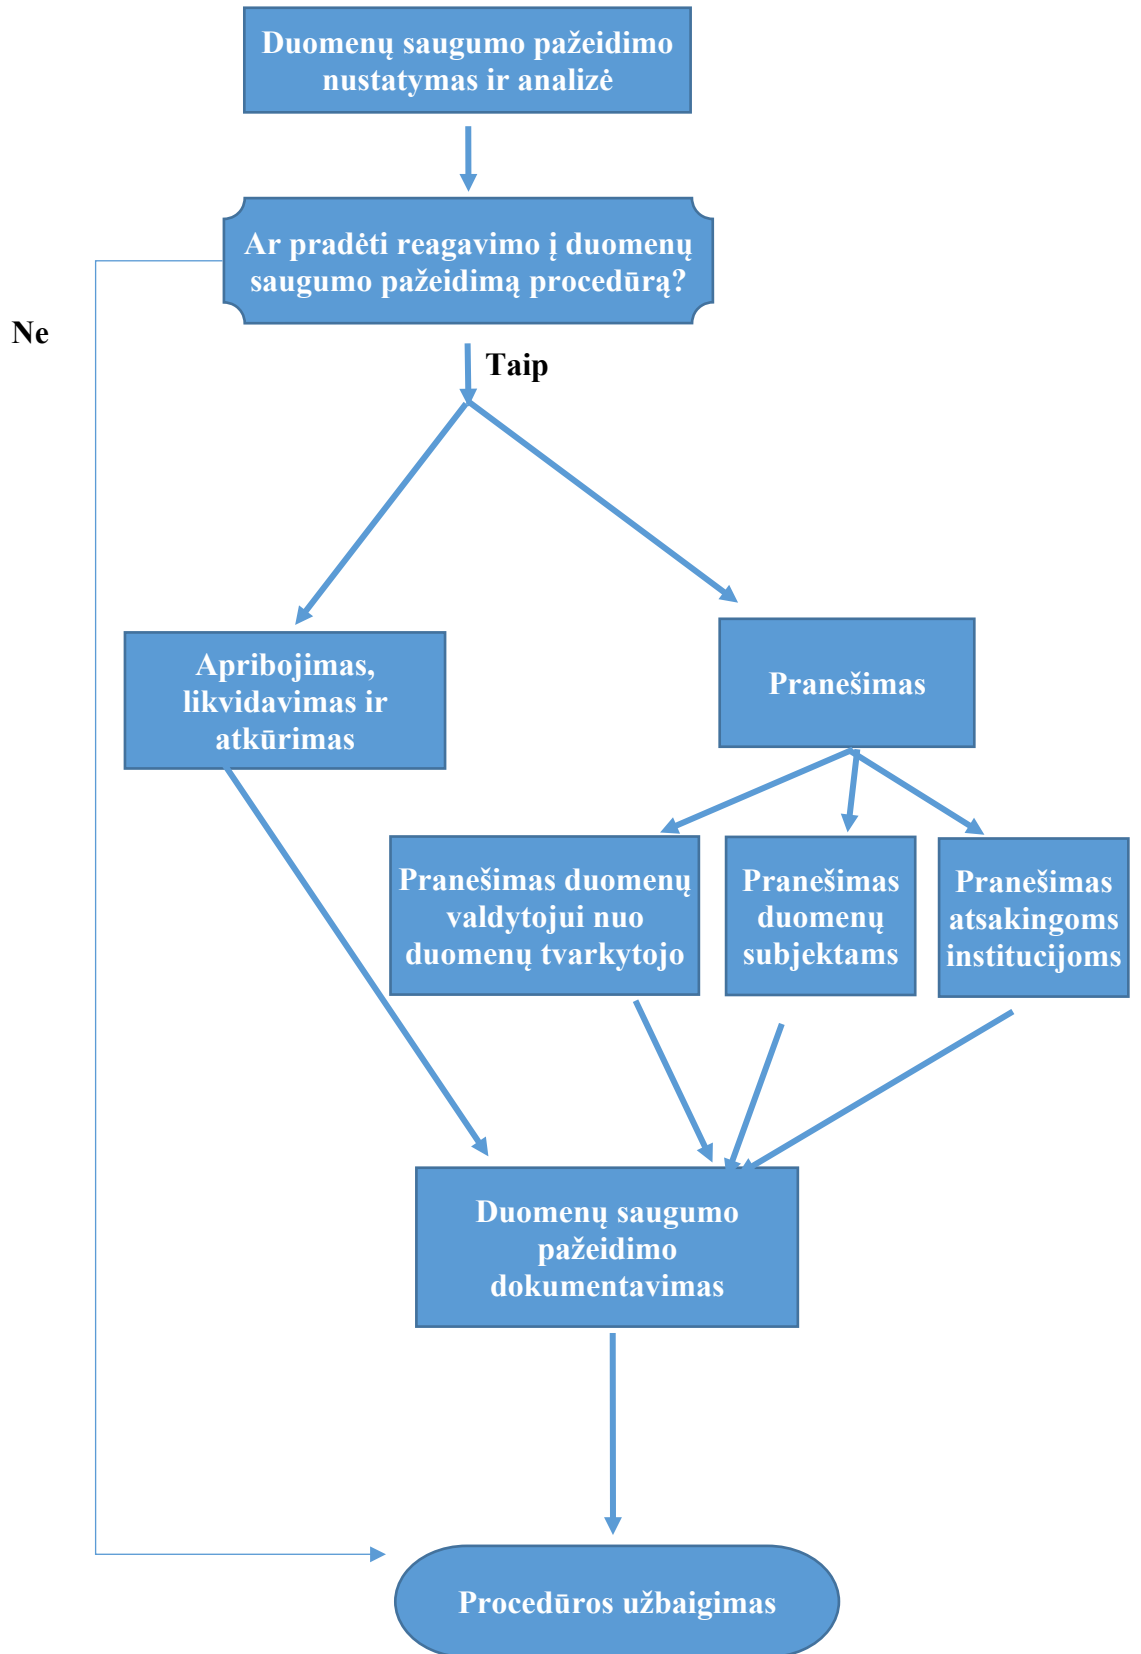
Duomenų saugumo pažeidimo nustatymas ir analizė

Ar pradėti reagavimo į duomenų saugumo pažeidimą procedūrą?

Ne

Taip

Apribojimas, likvidavimas ir atkūrimas

Pranešimas

Pranešimas duomenų valdytojui nuo duomenų tvarkytojo

Pranešimas duomenų subjektams

Pranešimas atsakingoms institucijoms

Duomenų saugumo pažeidimo dokumentavimas

Procedūros užbaigimas